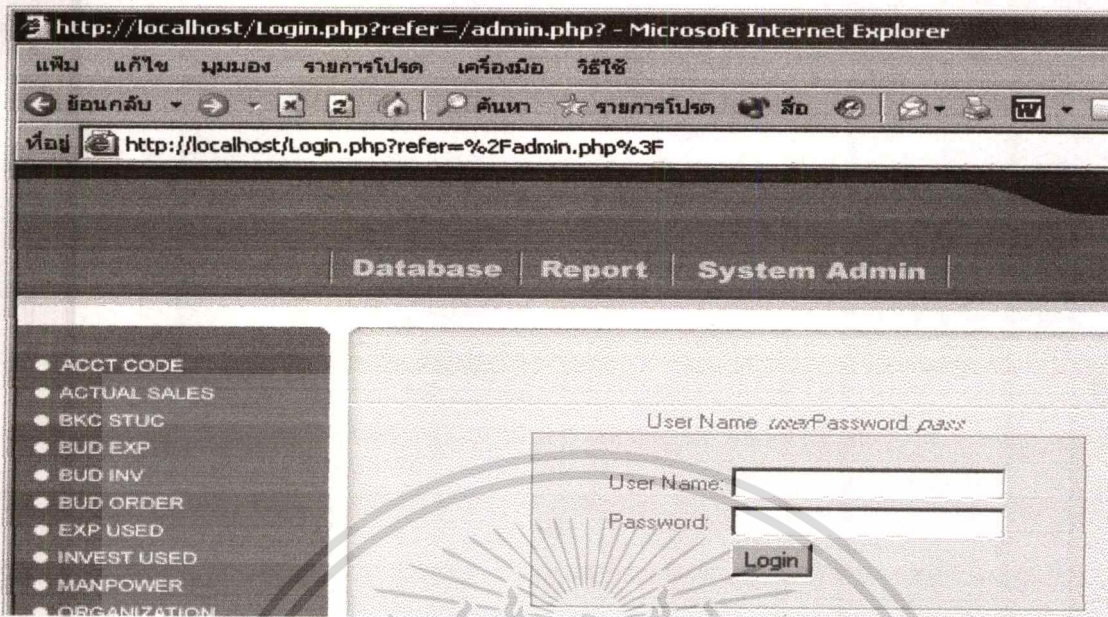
http://localhost/Login.php?refer=/admin.php? - Microsoft Internet Explorer

แฟ้ม แก้ไข มุมมอง รายการโปรด เครื่องมือ วิธีใช้

ย้อนกลับ ค้นหา รายการโปรด สื่อ

ที่อยู่ http://localhost/Login.php?refer=%2Fadmin.php%3F

Database | Report | System Admin

- ACCT CODE
- ACTUAL SALES
- BKC STUC
- BUD EXP
- BUD INV
- BUD ORDER
- EXP USED
- INVEST USED
- MANPOWER
- ORGANIZATION

User Name user Password pass

User Name:

Password:

Login